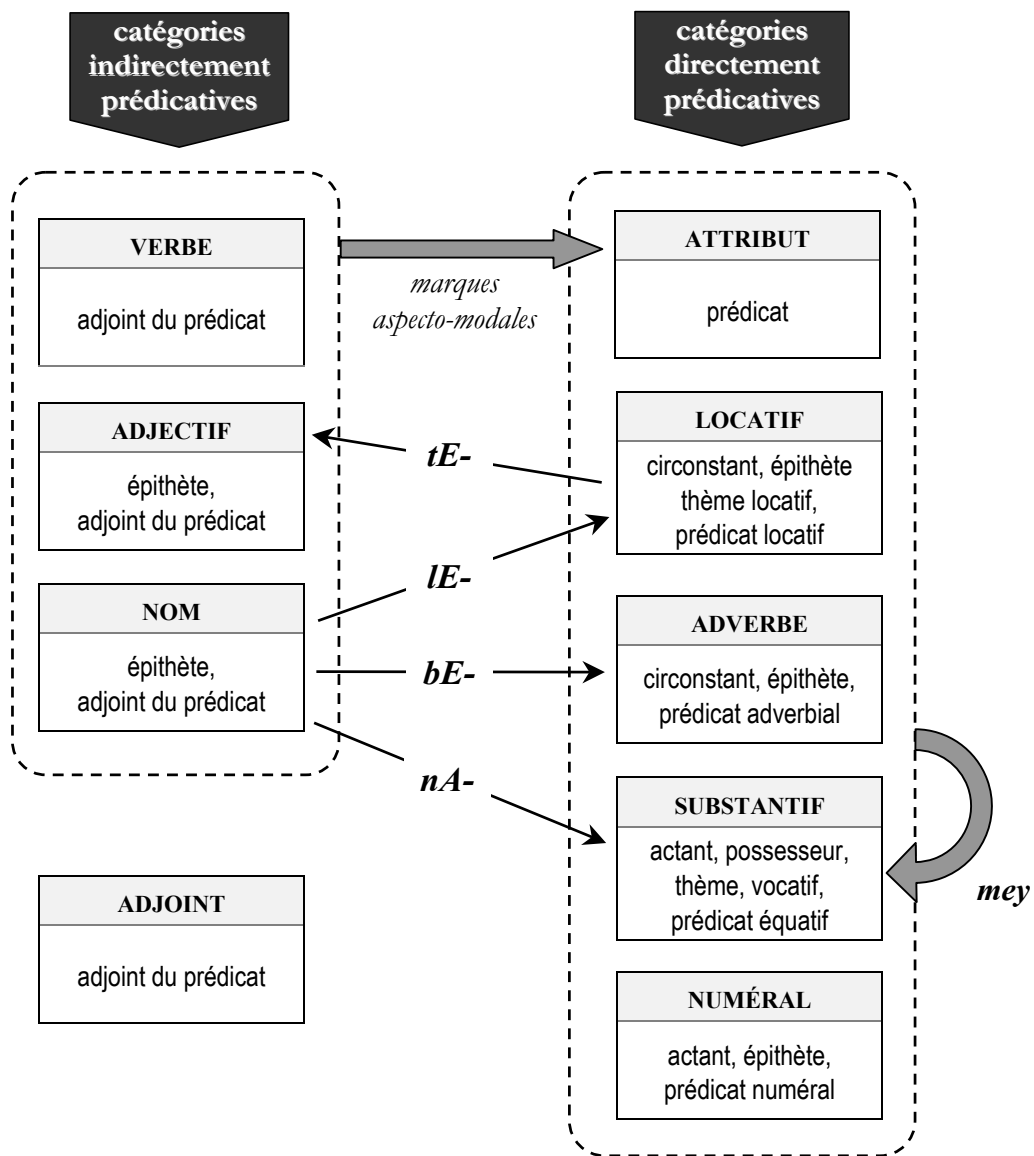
catégories indirectement prédicatives

catégories directement prédicatives

VERBE

adjoint du prédicat

marques aspecto-modales

ATTRIBUT

prédicat

ADJECTIF

épithète, adjoint du prédicat

tE-

LOCATIF

circonstant, épithète thème locatif, prédicat locatif

lE-

NOM

épithète, adjoint du prédicat

bE-

ADVERBE

circonstant, épithète, prédicat adverbial

nA-

SUBSTANTIF

actant, possesseur, thème, vocatif, prédicat équatif

mey

ADJOINT

adjoint du prédicat

NUMÉRAL

actant, épithète, prédicat numéral